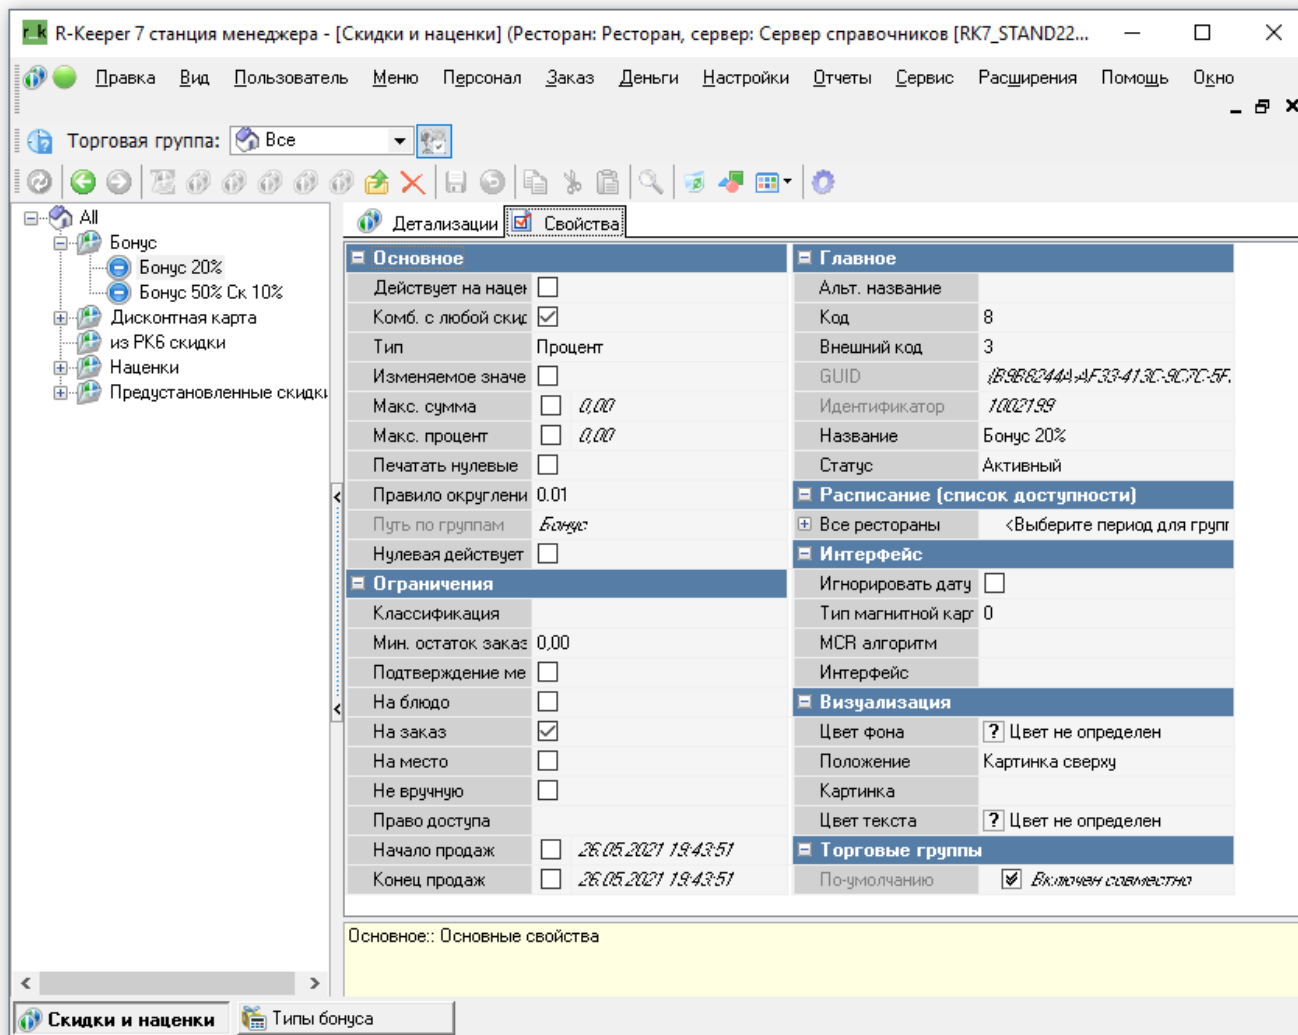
r_k R-Keeper 7 станция менеджера - [Скидки и наценки] (Ресторан: Ресторан, сервер: Сервер справочников [RK7_STAND22...

Правка Вид Пользователь Меню Персонал Заказ Деньги Настройки Отчеты Сервис Расширения Помощь Окно

Торговая группа: Все

All
Бонус
Бонус 20%
Бонус 50% Ск 10%
Дисконтная карта
из РК6 скидки
Наценки
Предустановленные скидки

Детализации | Свойства

| Основное | |
|---|---|
| Действует на нацен | ☐ |
| Комб. с любой скид | ☑ |
| Тип | Процент |
| Изменяемое значе | ☐ |
| Макс. сумма | ☐ 0,00 |
| Макс. процент | ☐ 0,00 |
| Печатать нулевые | ☐ |
| Правило округлени | 0.01 |
| Путь по группам | Бонус |
| Нулевая действует | ☐ |
| **Ограничения** | |
| Классификация | |
| Мин. остаток заказ | 0,00 |
| Подтверждение ме | ☐ |
| На блюдо | ☐ |
| На заказ | ☑ |
| На место | ☐ |
| Не вручную | ☐ |
| Право доступа | |
| Начало продаж | ☐ 26.05.2021 19:43:51 |
| Конец продаж | ☐ 26.05.2021 19:43:51 |

| Главное | |
|---|---|
| Альт. название | |
| Код | 8 |
| Внешний код | 3 |
| GUID | {B9B8244A-AF33-413C-9C7C-5F. |
| Идентификатор | 1002199 |
| Название | Бонус 20% |
| Статус | Активный |
| **Расписание (список доступности)** | |
| Все рестораны | <Выберите период для групп |
| **Интерфейс** | |
| Игнорировать дату | ☐ |
| Тип магнитной кар | 0 |
| MCR алгоритм | |
| Интерфейс | |
| **Визуализация** | |
| Цвет фона | ? Цвет не определен |
| Положение | Картинка сверху |
| Картинка | |
| Цвет текста | ? Цвет не определен |
| **Торговые группы** | |
| По-умолчанию | ☑ Включен совместно |

Основное:: Основные свойства

Скидки и наценки | Типы бонуса